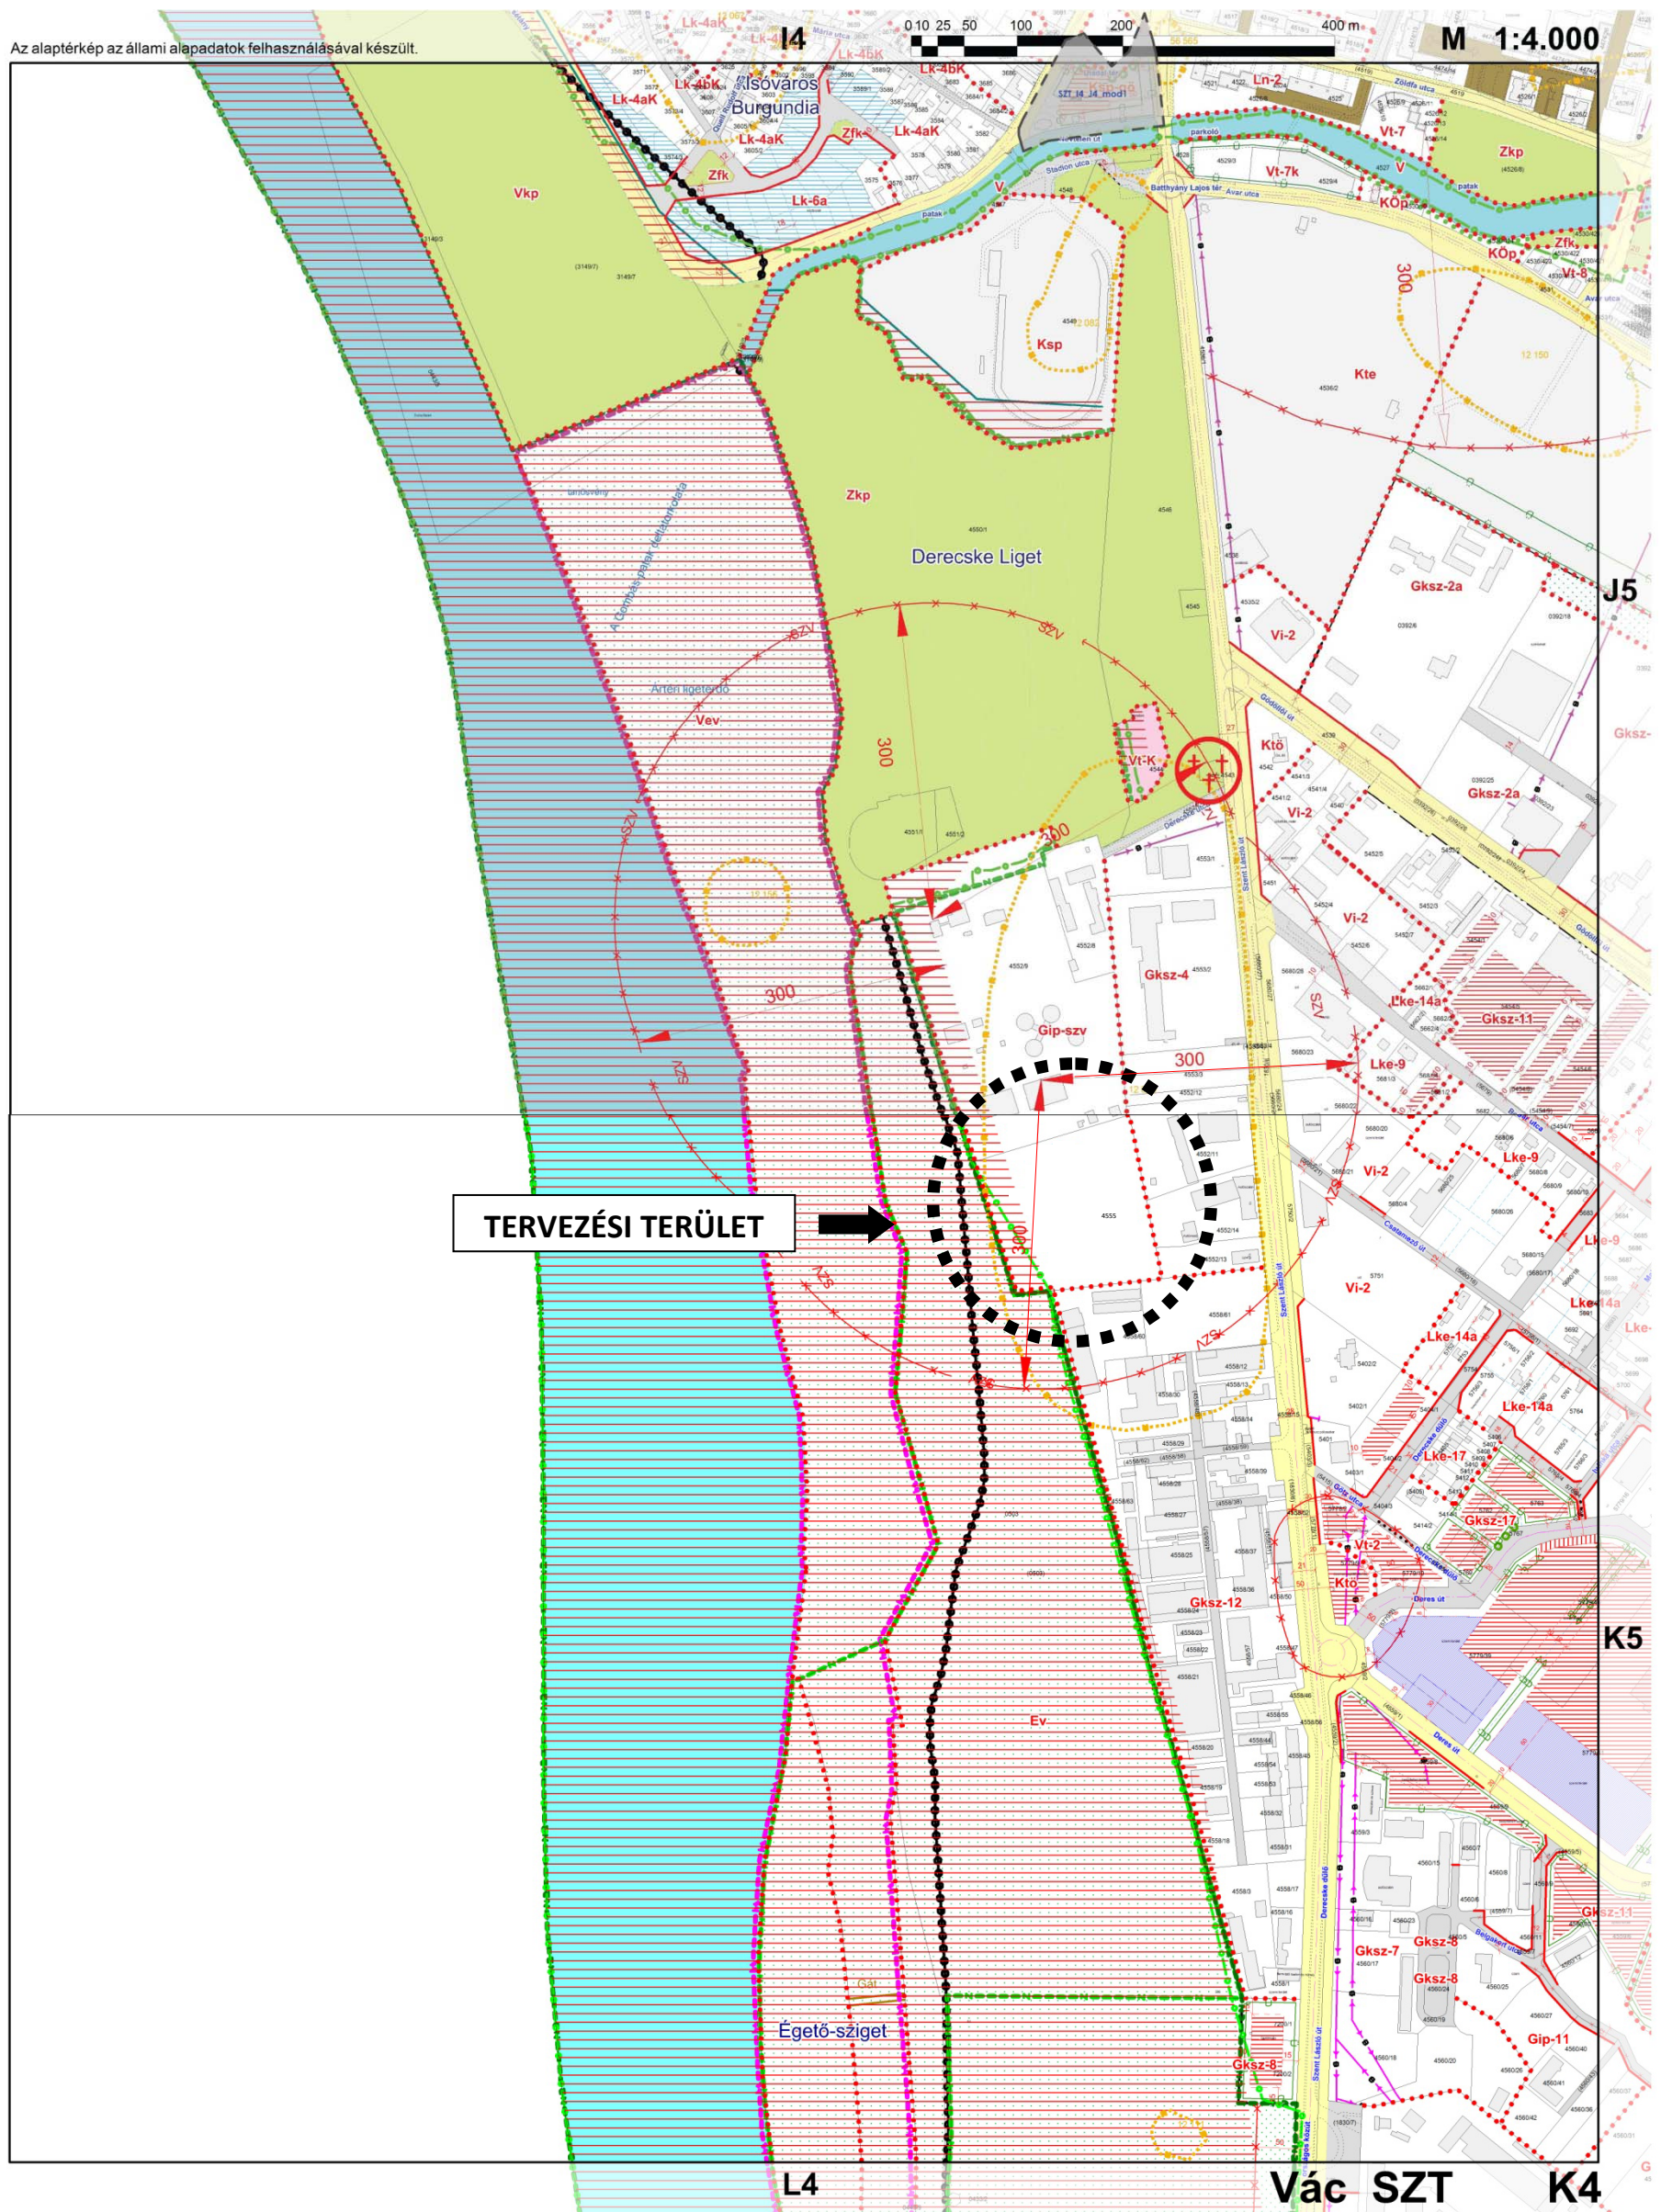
Az alaptérkép az állami alapadatok felhasználásával készült.

I4

0 10 25 50 100 200 400 m

M 1:4.000

Lk-4aK
Lk-4bK
Alsóváros
Burgundia
Lk-4aK
Lk-4bK
Lk-4aK
Zfk
Zfk
Lk-6a
Ln-2
Vt-7
Vt-7k
V
KÖp
Zkp
Zfk
KÖp
Vi-8
Vkp
V
Stadion utca
Batthyány Lajos tér
Avar utca
Zöldfa utca
patak
parkoló
Ksp
300
Kte
Zkp
Derecske Liget
SZV
SZV
Vev
SZV
300
300
Vt-K
Kt
Ktő
Vi-2
Vi-2
Gksz-2a
Gksz-2a
J5
Gksz-
Gödöllői út
Szent László út
Vi-2
Gksz-4
Gip-szv
SZV
Lke-14a
Gksz-11
Lke-9
300
SZV
Vi-2
Lke-9
Lke-9
Csalamadi út
Vi-2
Lke-14a
Lke-14a
Lke-14a
Lke-17
Gksz-17
Vt-2
Ktő
Deres út
SZV
TERVEZÉSI TERÜLET
300
SZV
SZV
Gksz-12
K5
Ev
Gksz-11
Gksz-7
Gksz-8
Gksz-8
Gip-11
Gát
Égető-sziget
Gksz-8
Derecske dűlő
Szent László út
L4
Vác SZT
K4